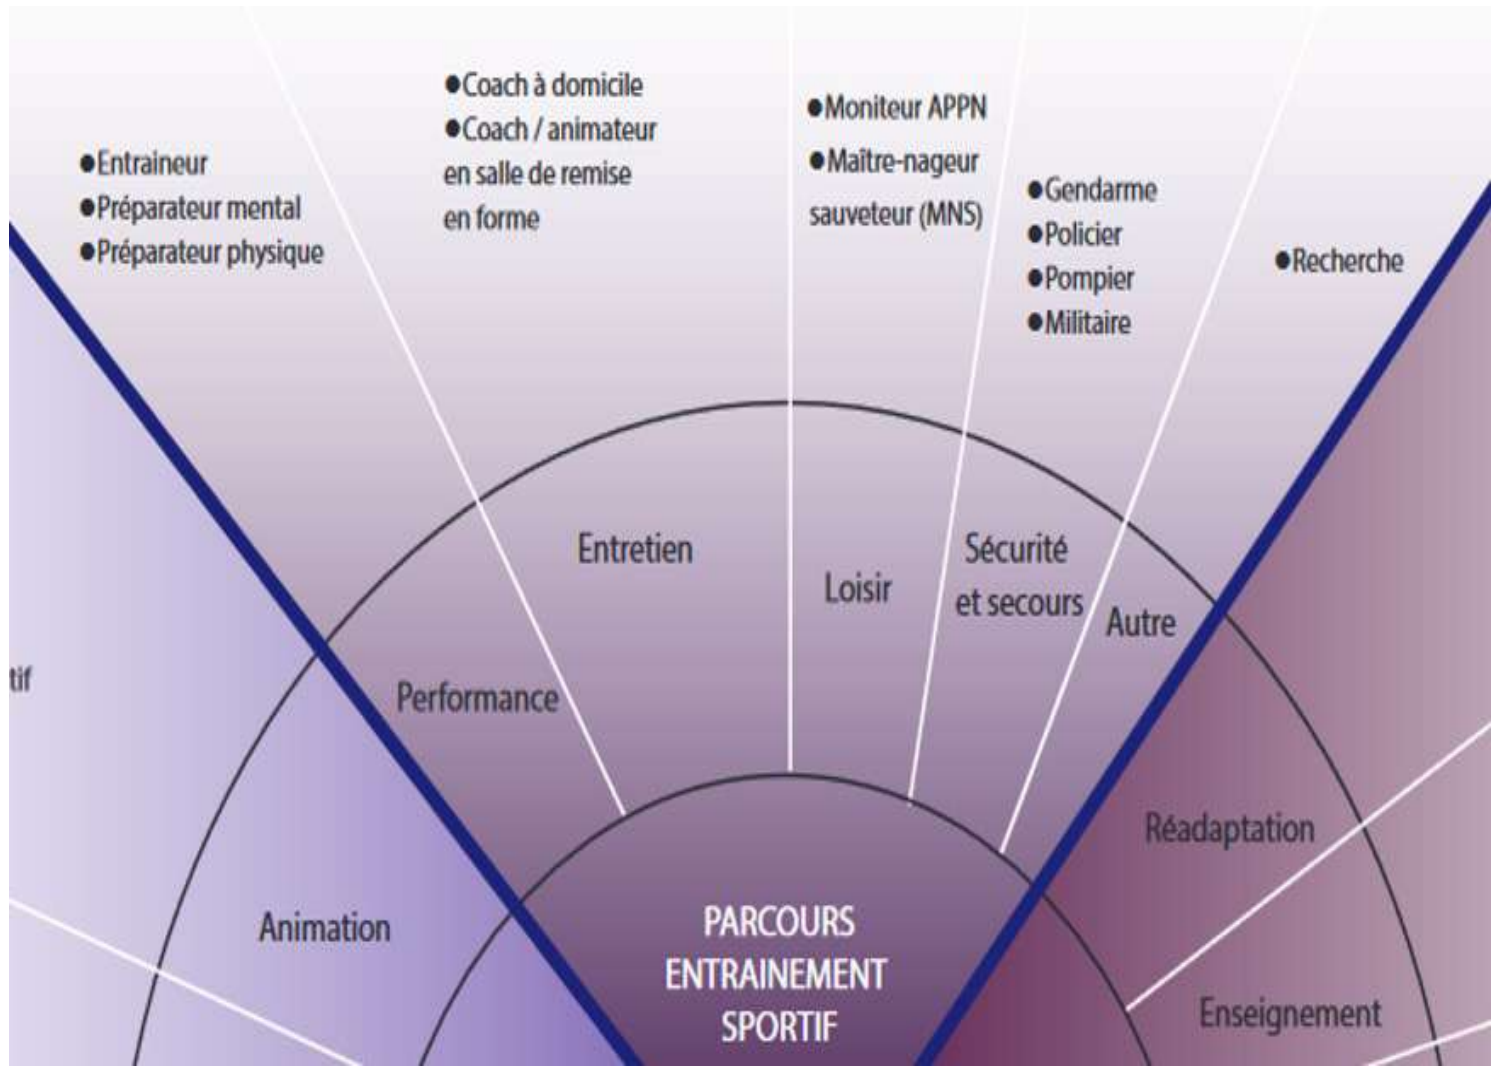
●Coach à domicile
●Coach / animateur en salle de remise en forme

●Entraineur
●Préparateur mental
●Préparateur physique

●Moniteur APPN
●Maître-nageur sauveteur (MNS)

●Gendarme
●Policier
●Pompier
●Militaire

●Recherche

tif

Performance

Entretien

Loisir

Sécurité et secours

Autre

Animation

Réadaptation

Enseignement

PARCOURS ENTRAINEMENT SPORTIF